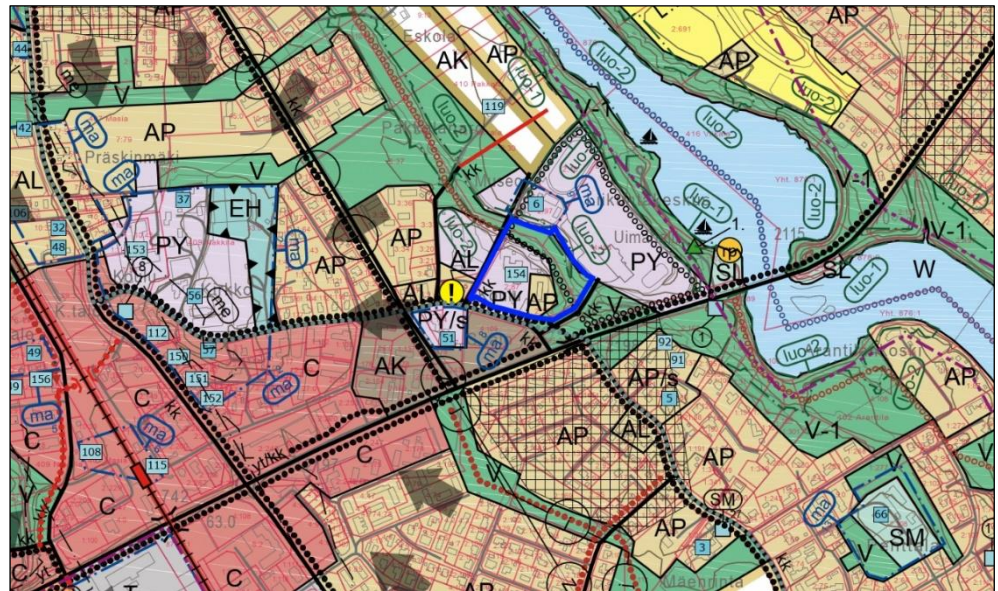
AP
44
AP
Eskola
AK
AP
luo-1
luo-2
AP
luo-2
ma
V
119
V-1
AP
42
Präskinmäki
ma
V
luo-2
luo-2
luo-2
ma
V-2
AL
106
37
EH
6
ma
luo-2
32
48
153
PY
ma
AP
AP
luo-2
Uima
PY
1.
SL
SL
V-1
W
luo-1
8
AL
154
me
56
AL
!
PY
AP
V
kk
PY/s
112
57
51
ma
49
156
150
C
AK
92
91
1
luo-2
AP
151
152
ma
AP/s
5
ma
C
kk
ma
AL
AP
V-1
C
108
115
yt/kk
C
AP
SM
C
742
83.0
66
ma
AP
SM
C
V
3
kk
kk
AP
Mäenmaa